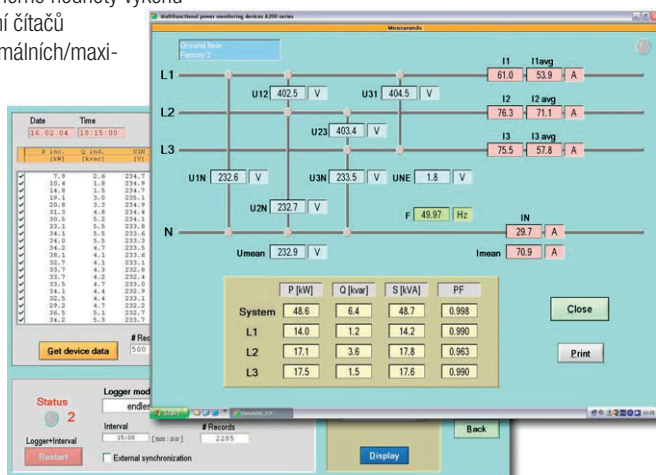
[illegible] hodnoty výkonu
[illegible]í čítačů
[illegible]málních/maxi-

Multifunctional power monitoring devices A200 series

Measurands

Ground floor
Factory 2

L1
L2
L3
N

U12 402.5 V
U31 404.5 V
U23 403.4 V
U1N 232.6 V
U3N 233.5 V
UNE 1.8 V
U2N 232.7 V
F 49.97 Hz
Umean 232.9 V

I1 61.0 I1avg 53.9 A
I2 76.3 I2 avg 71.1 A
I3 75.5 I3 avg 57.8 A
IN 29.7 A
Imean 70.9 A

| | P [kW] | Q [kvar] | S [kVA] | PF |
|---|---|---|---|---|
| System | 48.6 | 6.4 | 48.7 | 0.998 |
| L1 | 14.0 | 1.2 | 14.2 | 0.990 |
| L2 | 17.1 | 3.6 | 17.8 | 0.963 |
| L3 | 17.5 | 1.5 | 17.6 | 0.990 |

Close
Print
Back

Date 16.02.04
Time 18:15:00

| P inc. [kW] | Q ind. [kvar] | U1N [V] |
|---|---|---|
| 7.9 | 2.6 | 234.7 |
| 10.4 | 1.8 | 234.9 |
| 14.8 | 1.5 | 234.7 |
| 19.1 | 3.0 | 235.1 |
| 20.8 | 3.3 | 234.9 |
| 31.3 | 4.8 | 234.4 |
| 30.5 | 5.2 | 234.1 |
| 33.1 | 5.5 | 233.8 |
| 34.1 | 5.5 | 233.6 |
| 34.0 | 5.5 | 233.3 |
| 34.2 | 4.7 | 233.5 |
| 38.1 | 4.1 | 233.6 |
| 32.7 | 4.1 | 233.1 |
| 32.7 | 4.3 | 232.8 |
| 33.7 | 4.7 | 232.4 |
| 33.5 | 4.7 | 233.0 |
| 34.1 | 4.1 | 232.9 |
| 32.5 | 4.4 | 233.1 |
| 29.2 | 4.7 | 232.2 |
| 36.5 | 5.1 | 232.7 |
| 34.2 | 5.3 | 233.7 |

# Records 500
Get device data

Status
2
Logger mode
endless
Logger+Interval
Interval 15:00 [mm:ss]
# Records 2285
Restart
External synchronization
Display